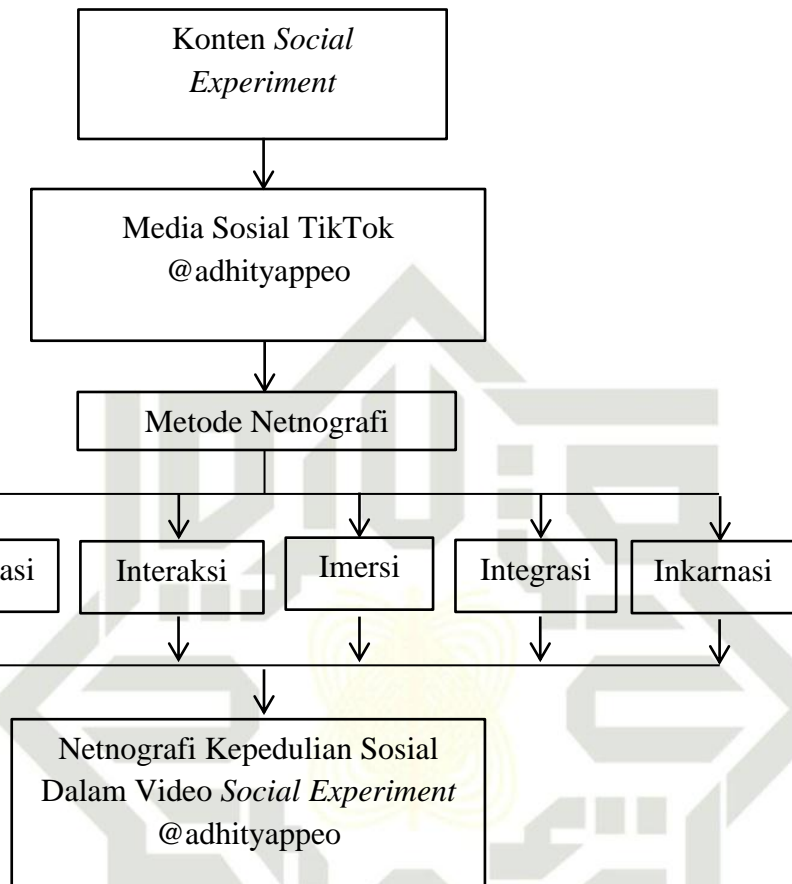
Konten *Social Experiment*

Media Sosial TikTok @adhityappeo

Metode Netnografi

asi

Interaksi

Imersi

Integrasi

Inkarnasi

Netnografi Kepedulian Sosial Dalam Video *Social Experiment* @adhityappeo